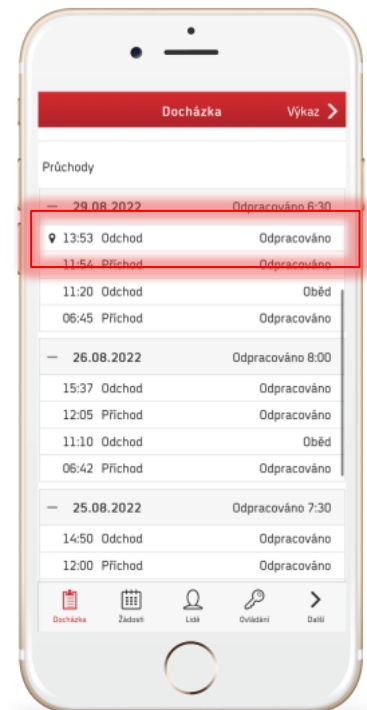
Docházka Výkaz

Průchody

— 29.08.2022 Odpracováno 6:30

13:53 Odchod Odpracováno

11:54 Příchod Odpracováno

11:20 Odchod Oběd

06:45 Příchod Odpracováno

— 26.08.2022 Odpracováno 8:00

15:37 Odchod Odpracováno

12:05 Příchod Odpracováno

11:10 Odchod Oběd

06:42 Příchod Odpracováno

— 25.08.2022 Odpracováno 7:30

14:50 Odchod Odpracováno

12:00 Příchod Odpracováno

Docházka Žádosti Lidé Ovládání Další